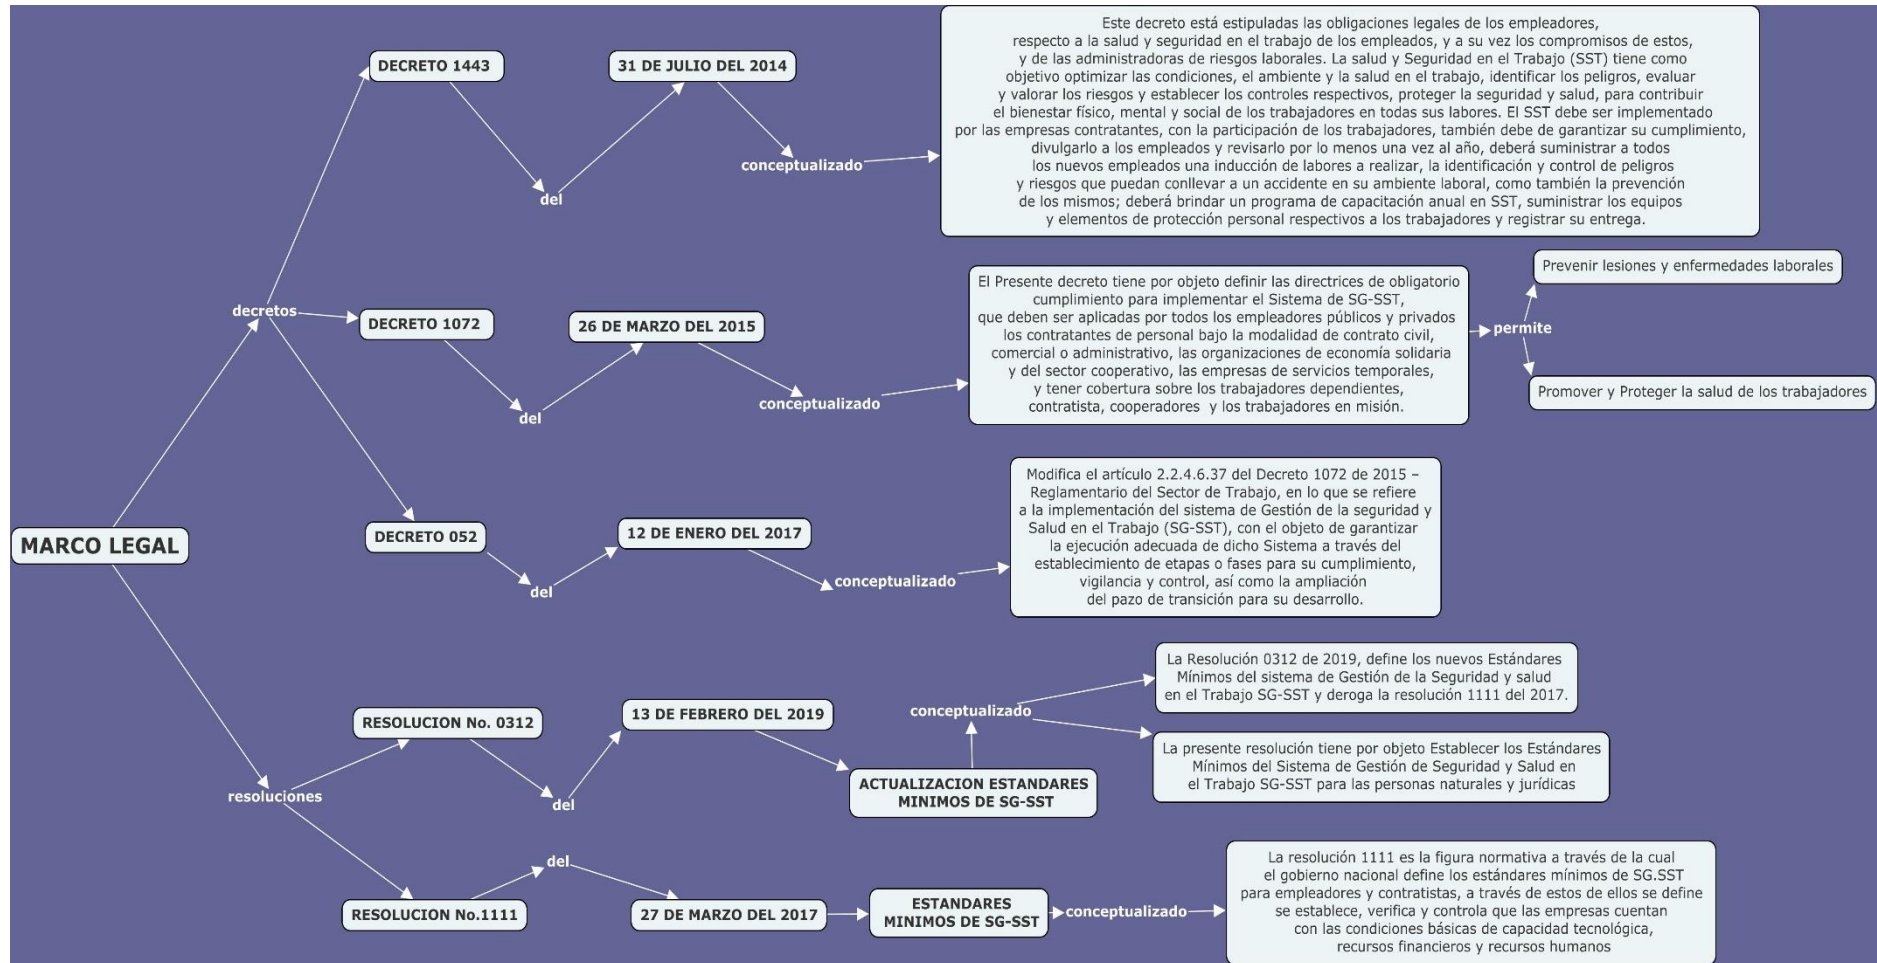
MARCO LEGAL

decretos

DECRETO 1443

del

31 DE JULIO DEL 2014

conceptualizado

Este decreto está estipuladas las obligaciones legales de los empleadores, respecto a la salud y seguridad en el trabajo de los empleados, y a su vez los compromisos de estos, y de las administradoras de riesgos laborales. La salud y Seguridad en el Trabajo (SST) tiene como objetivo optimizar las condiciones, el ambiente y la salud en el trabajo, identificar los peligros, evaluar y valorar los riesgos y establecer los controles respectivos, proteger la seguridad y salud, para contribuir el bienestar físico, mental y social de los trabajadores en todas sus labores. El SST debe ser implementado por las empresas contratantes, con la participación de los trabajadores, también debe de garantizar su cumplimiento, divulgarlo a los empleados y revisarlo por lo menos una vez al año, deberá suministrar a todos los nuevos empleados una inducción de labores a realizar, la identificación y control de peligros y riesgos que puedan conllevar a un accidente en su ambiente laboral, como también la prevención de los mismos; deberá brindar un programa de capacitación anual en SST, suministrar los equipos y elementos de protección personal respectivos a los trabajadores y registrar su entrega.

DECRETO 1072

del

26 DE MARZO DEL 2015

conceptualizado

El Presente decreto tiene por objeto definir las directrices de obligatorio cumplimiento para implementar el Sistema de SG-SST, que deben ser aplicadas por todos los empleadores públicos y privados los contratantes de personal bajo la modalidad de contrato civil, comercial o administrativo, las organizaciones de economía solidaria y del sector cooperativo, las empresas de servicios temporales, y tener cobertura sobre los trabajadores dependientes, contratista, cooperadores y los trabajadores en misión.

permite

Prevenir lesiones y enfermedades laborales

Promover y Proteger la salud de los trabajadores

DECRETO 052

del

12 DE ENERO DEL 2017

conceptualizado

Modifica el artículo 2.2.4.6.37 del Decreto 1072 de 2015 – Reglamentario del Sector de Trabajo, en lo que se refiere a la implementación del sistema de Gestión de la seguridad y Salud en el Trabajo (SG-SST), con el objeto de garantizar la ejecución adecuada de dicho Sistema a través del establecimiento de etapas o fases para su cumplimiento, vigilancia y control, así como la ampliación del pazo de transición para su desarrollo.

resoluciones

RESOLUCION No. 0312

del

13 DE FEBRERO DEL 2019

ACTUALIZACION ESTANDARES MINIMOS DE SG-SST

conceptualizado

La Resolución 0312 de 2019, define los nuevos Estándares Mínimos del sistema de Gestión de la Seguridad y salud en el Trabajo SG-SST y deroga la resolución 1111 del 2017.

La presente resolución tiene por objeto Establecer los Estándares Mínimos del Sistema de Gestión de Seguridad y Salud en el Trabajo SG-SST para las personas naturales y jurídicas

RESOLUCION No.1111

del

27 DE MARZO DEL 2017

ESTANDARES MINIMOS DE SG-SST

conceptualizado

La resolución 1111 es la figura normativa a través de la cual el gobierno nacional define los estándares mínimos de SG.SST para empleadores y contratistas, a través de estos de ellos se define se establece, verifica y controla que las empresas cuentan con las condiciones básicas de capacidad tecnológica, recursos financieros y recursos humanos